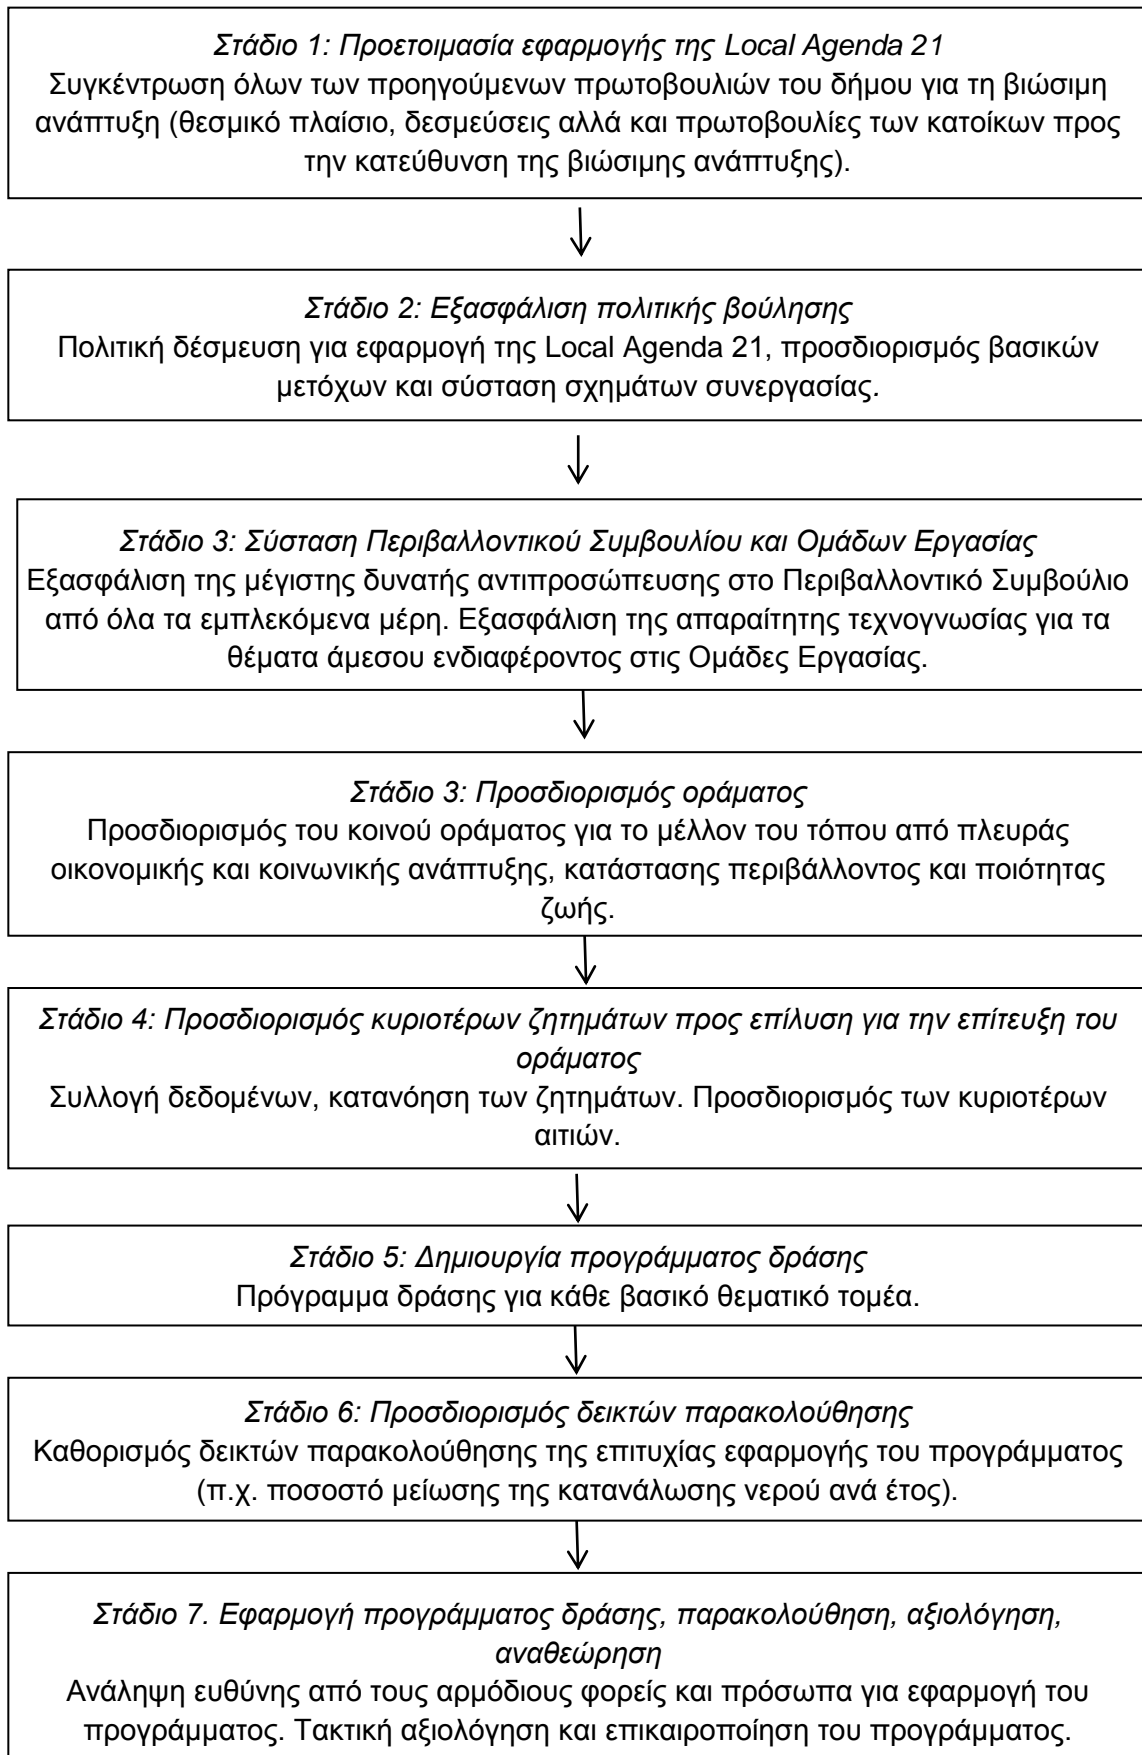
Στάδιο 1: Προετοιμασία εφαρμογής της Local Agenda 21
Συγκέντρωση όλων των προηγούμενων πρωτοβουλιών του δήμου για τη βιώσιμη ανάπτυξη (θεσμικό πλαίσιο, δεσμεύσεις αλλά και πρωτοβουλίες των κατοίκων προς την κατεύθυνση της βιώσιμης ανάπτυξης).

Στάδιο 2: Εξασφάλιση πολιτικής βούλησης
Πολιτική δέσμευση για εφαρμογή της Local Agenda 21, προσδιορισμός βασικών μετόχων και σύσταση σχημάτων συνεργασίας.

Στάδιο 3: Σύσταση Περιβαλλοντικού Συμβουλίου και Ομάδων Εργασίας
Εξασφάλιση της μέγιστης δυνατής αντιπροσώπευσης στο Περιβαλλοντικό Συμβούλιο από όλα τα εμπλεκόμενα μέρη. Εξασφάλιση της απαραίτητης τεχνογνωσίας για τα θέματα άμεσου ενδιαφέροντος στις Ομάδες Εργασίας.

Στάδιο 3: Προσδιορισμός οράματος
Προσδιορισμός του κοινού οράματος για το μέλλον του τόπου από πλευράς οικονομικής και κοινωνικής ανάπτυξης, κατάστασης περιβάλλοντος και ποιότητας ζωής.

Στάδιο 4: Προσδιορισμός κυριοτέρων ζητημάτων προς επίλυση για την επίτευξη του οράματος
Συλλογή δεδομένων, κατανόηση των ζητημάτων. Προσδιορισμός των κυριοτέρων αιτιών.

Στάδιο 5: Δημιουργία προγράμματος δράσης
Πρόγραμμα δράσης για κάθε βασικό θεματικό τομέα.

Στάδιο 6: Προσδιορισμός δεικτών παρακολούθησης
Καθορισμός δεικτών παρακολούθησης της επιτυχίας εφαρμογής του προγράμματος (π.χ. ποσοστό μείωσης της κατανάλωσης νερού ανά έτος).

Στάδιο 7. Εφαρμογή προγράμματος δράσης, παρακολούθηση, αξιολόγηση, αναθεώρηση
Ανάληψη ευθύνης από τους αρμόδιους φορείς και πρόσωπα για εφαρμογή του προγράμματος. Τακτική αξιολόγηση και επικαιροποίηση του προγράμματος.